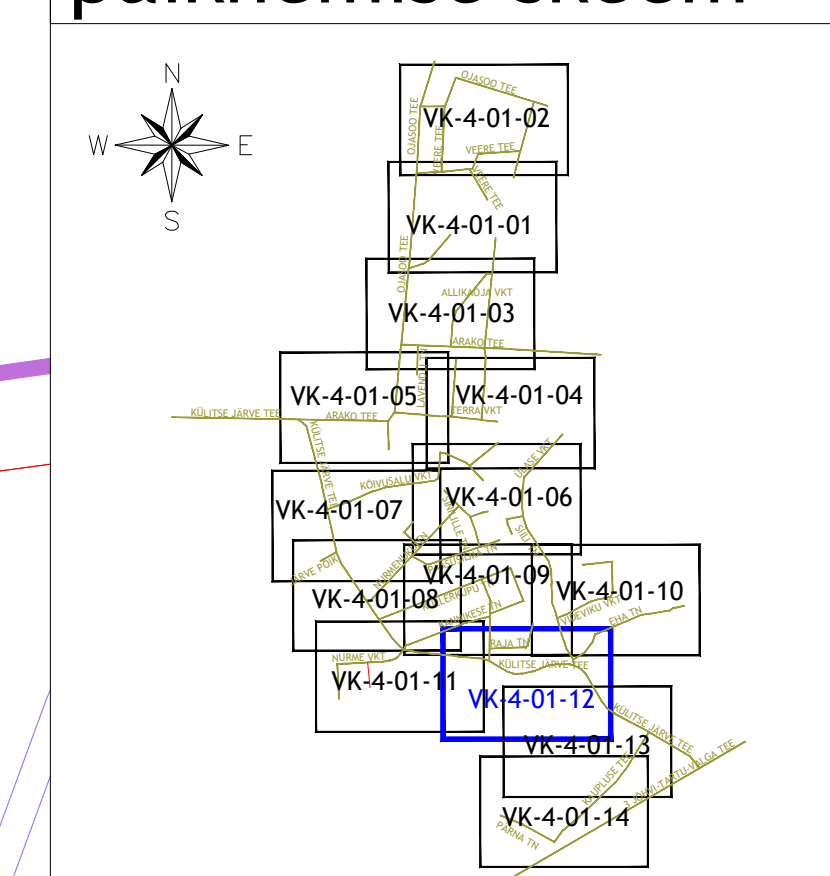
N
W
E
S

OJASOO TEE
VK-4-01-02
OJASOO TEE
VEERE TEE
VEERE TEE
VEERE TEE
VK-4-01-01
OJASOO TEE
ALLIKNOJA VKT
VK-4-01-03
ARAKO TEE
VK-4-01-05
VK-4-01-04
KÜLITSE JÄRVE TEE
ARAKO TEE
TERRA VKT
KÜLITSE JÄRVE TEE
KÕIVUSALU VKT
VK-4-01-06
VK-4-01-07
VK-4-01-09
VK-4-01-10
VK-4-01-08
JÄRVE PÕIK
ERKÜPU
VIIDEVIKU VKT
EHA TN
RAJA TN
NURME VKT
KÜLITSE JÄRVE TEE
VK-4-01-11
VK-4-01-12
KÜLITSE JÄRVE TEE
VK-4-01-13
KRUPLUSE TEE
TARTU-VALGA TEE
VK-4-01-14
PÄRNA TN